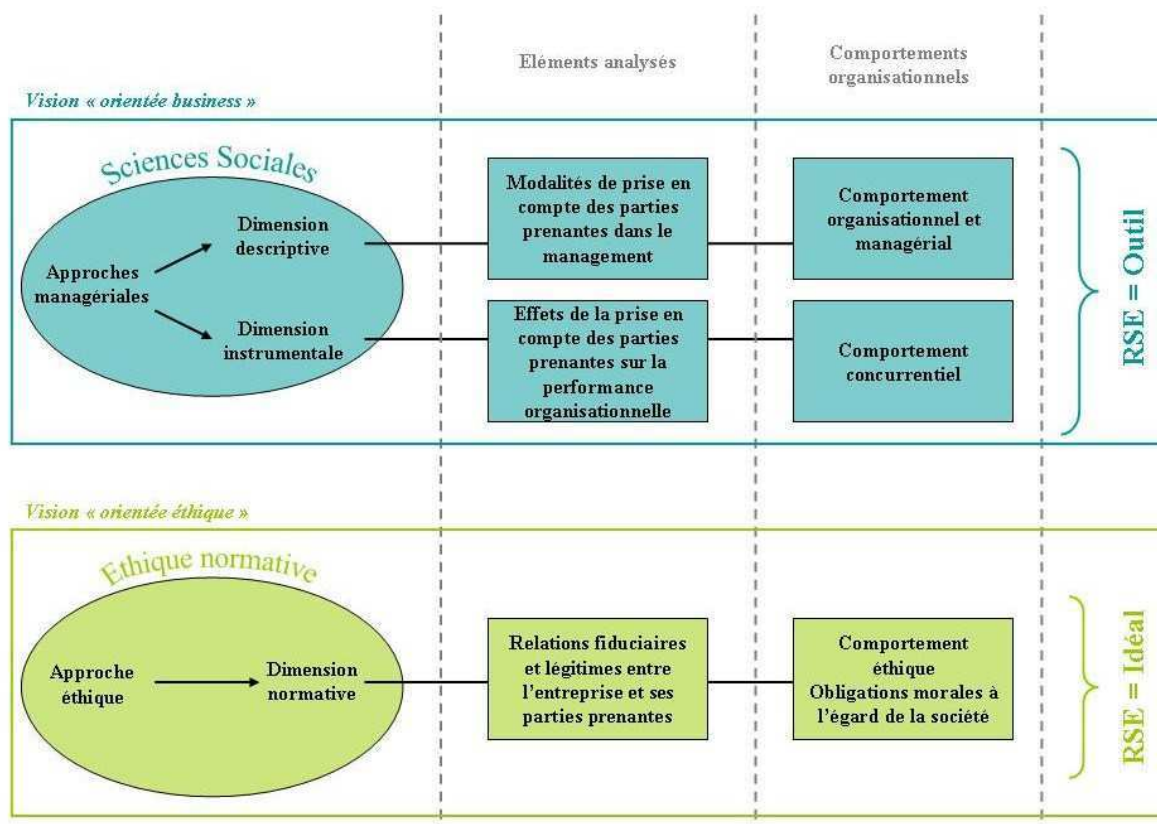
Eléments analysés

Comportements organisationnels

Vision « orientée business »

Sciences Sociales

Approches managériales

Dimension descriptive

Dimension instrumentale

Modalités de prise en compte des parties prenantes dans le management

Comportement organisationnel et managérial

Effets de la prise en compte des parties prenantes sur la performance organisationnelle

Comportement concurrentiel

RSE = Outil

Vision « orientée éthique »

Ethique normative

Approche éthique

Dimension normative

Relations fiduciaires et légitimes entre l'entreprise et ses parties prenantes

Comportement éthique Obligations morales à l'égard de la société

RSE = Idéal